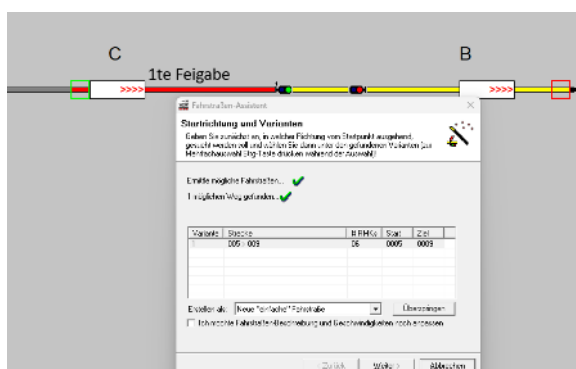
C

1te Feigabe

B

>>>>

>>>>

Fahrstraßen-Assistent

Startrichtung und Varianten

Geben Sie zunächst an, in welcher Richtung vom Startpunkt ausgehend gesucht werden soll und wählen Sie dann unter den gefundenen Varianten (zur Mehrfachauswahl Strg-Taste drücken während der Auswahl)

Ermittle mögliche Fahrstraßen... ✔

1 möglichen Weg gefunden... ✔

| Variante | Strecke | # BHKs | Start | Ziel |
|---|---|---|---|---|
| 1 | 005 - 009 | 06 | 0005 | 0009 |

Erstellen als: Neue "einfache" Fahrstraße

Überspringen

Ich möchte Fahrstraßen-Beschreibung und Geschwindigkeiten noch anpassen

Zurück

Weiter >

Abbrechen